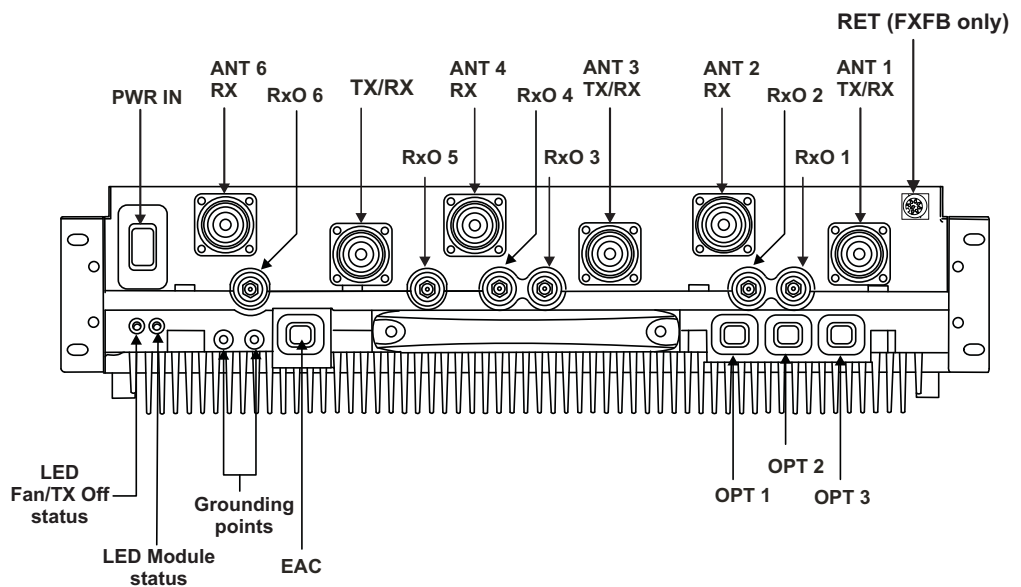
RET (FXFB only)

ANT 6 RX

RxO 6

TX/RX

ANT 4 RX

RxO 4

ANT 3 TX/RX

ANT 2 RX

RxO 2

ANT 1 TX/RX

PWR IN

RxO 5

RxO 3

RxO 1

LED Fan/TX Off status

Grounding points

LED Module status

EAC

OPT 2

OPT 1

OPT 3